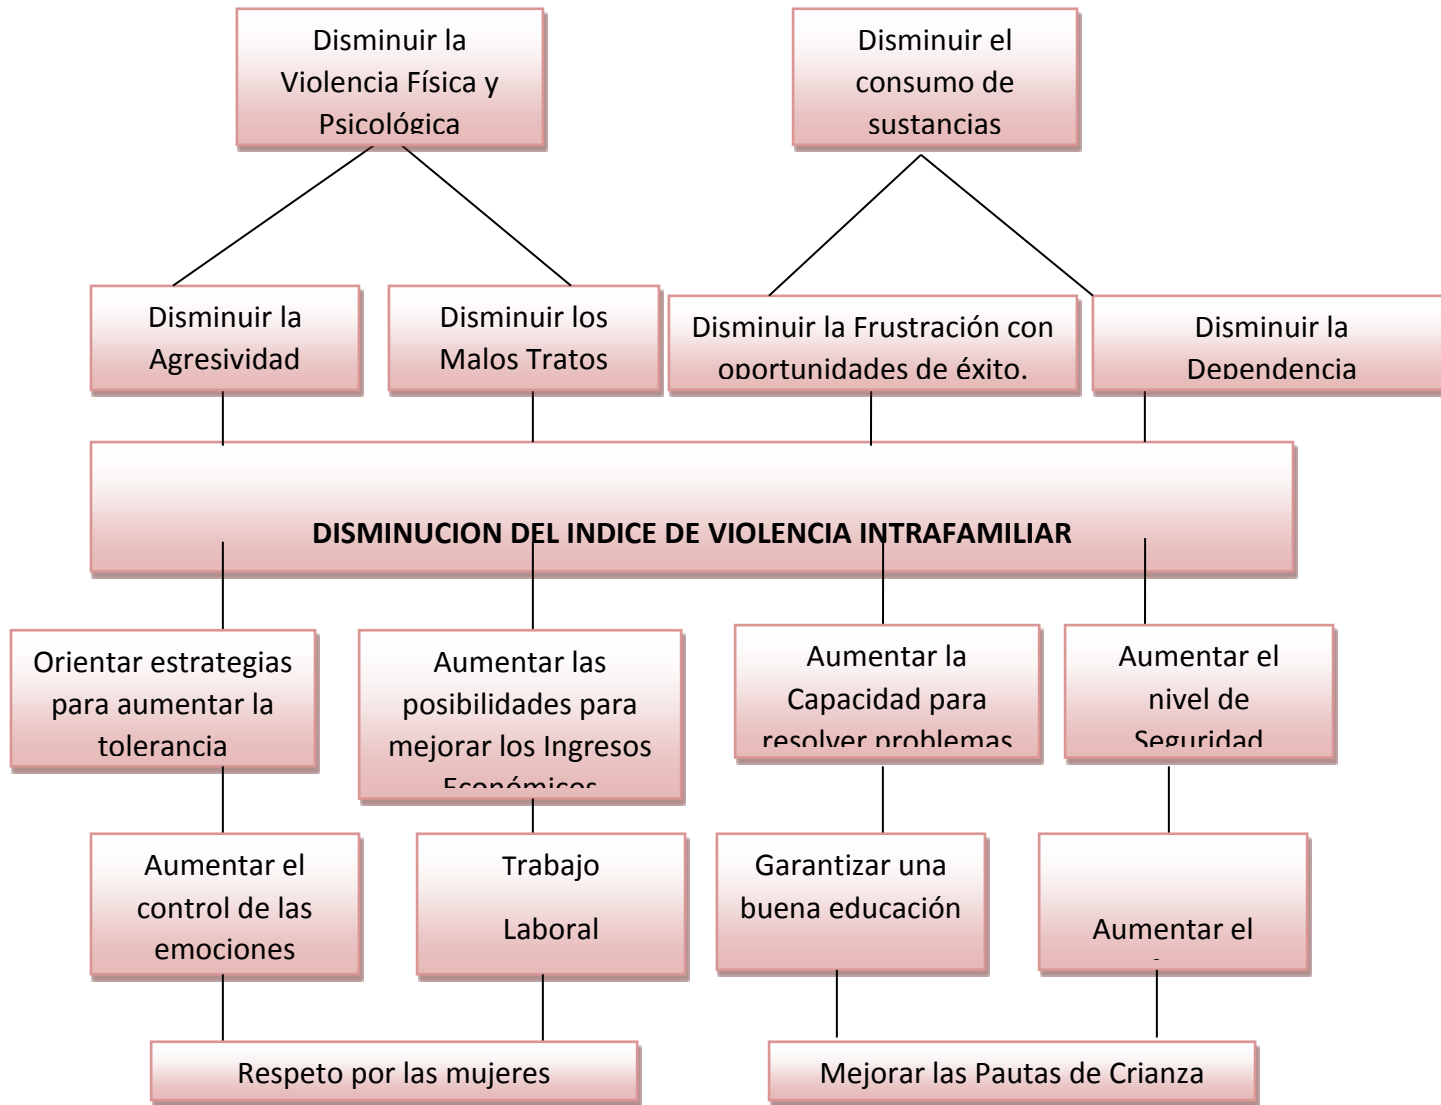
Disminuir la Violencia Física y Psicológica

Disminuir el consumo de sustancias

Disminuir la Agresividad

Disminuir los Malos Tratos

Disminuir la Frustración con oportunidades de éxito.

Disminuir la Dependencia

DISMINUCION DEL INDICE DE VIOLENCIA INTRAFAMILIAR

Orientar estrategias para aumentar la tolerancia

Aumentar las posibilidades para mejorar los Ingresos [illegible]

Aumentar la Capacidad para resolver problemas

Aumentar el nivel de Seguridad

Aumentar el control de las emociones

Trabajo

Laboral

Garantizar una buena educación

Aumentar el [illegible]

Respeto por las mujeres

Mejorar las Pautas de Crianza